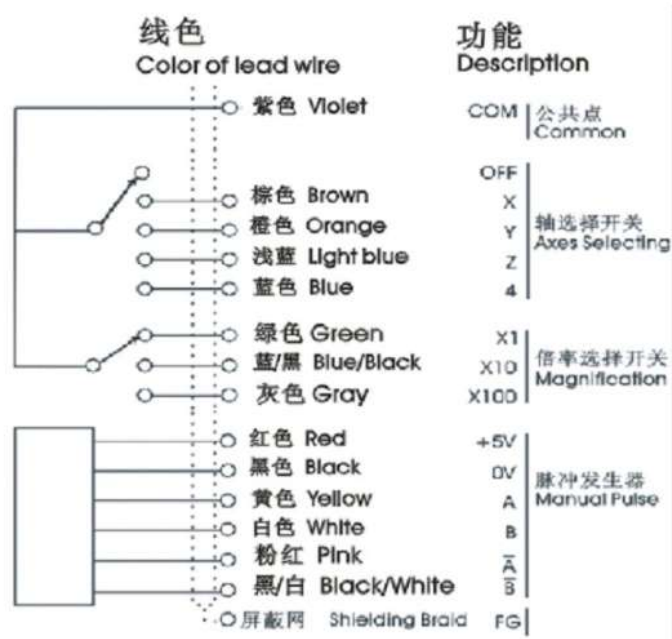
线色
Color of lead wire

功能
Description

紫色 Violet — COM | 公共点 Common

OFF
棕色 Brown — X
橙色 Orange — Y
浅蓝 Light blue — Z
蓝色 Blue — 4
轴选择开关 Axes Selecting

绿色 Green — X1
蓝/黑 Blue/Black — X10
灰色 Gray — X100
倍率选择开关 Magnification

红色 Red — +5V
黑色 Black — 0V
黄色 Yellow — A
白色 White — B
粉红 Pink — $\overline{A}$
黑/白 Black/White — $\overline{B}$
脉冲发生器 Manual Pulse

屏蔽网 Shielding Braid — FG